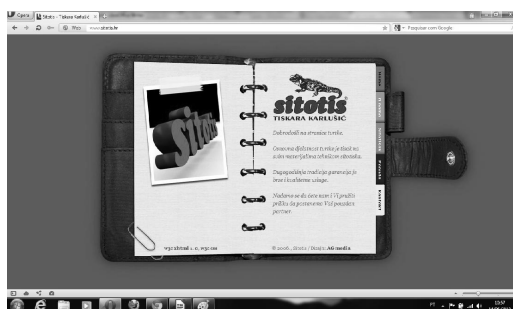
Opera | Sitotis - Tiskara Karlušić ×

Web www.sitotis.hr

Pesquisar com Google

sitotis
TISKARA KARLUŠIĆ

Dobrodošli na stranice tvrtke.

Ovom ma djelatnosti tvrtke je tisak mi. u den materijalima tehnikom sitotiska.

Dugogodišnja tradicija garancija je kvalitetnim uslugama.

Nadamo se da ćete naći i Vi gradiv prilike za promenom. Više pozivam povratak.

sitotis

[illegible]

© 2006., Sitotis | Dizajn: AG media

KONTAKT

PT

13:57